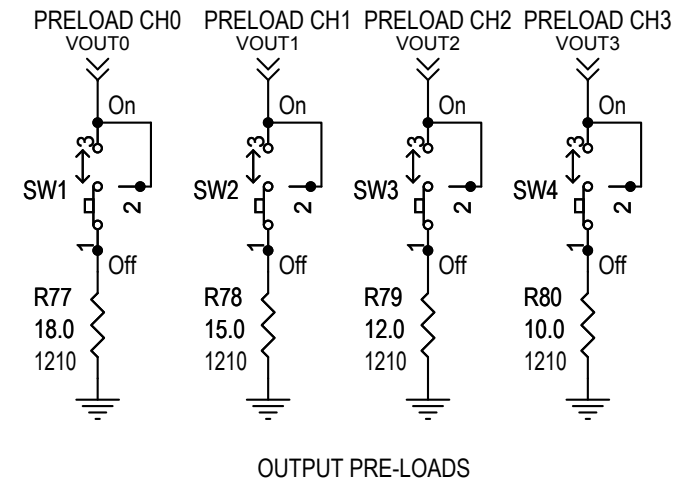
PRELOAD CH0
VOUT0
On
3
SW1
2
1
Off
R77
18.0
1210

PRELOAD CH1
VOUT1
On
3
SW2
2
1
Off
R78
15.0
1210

PRELOAD CH2
VOUT2
On
3
SW3
2
1
Off
R79
12.0
1210

PRELOAD CH3
VOUT3
On
3
SW4
2
1
Off
R80
10.0
1210

OUTPUT PRE-LOADS